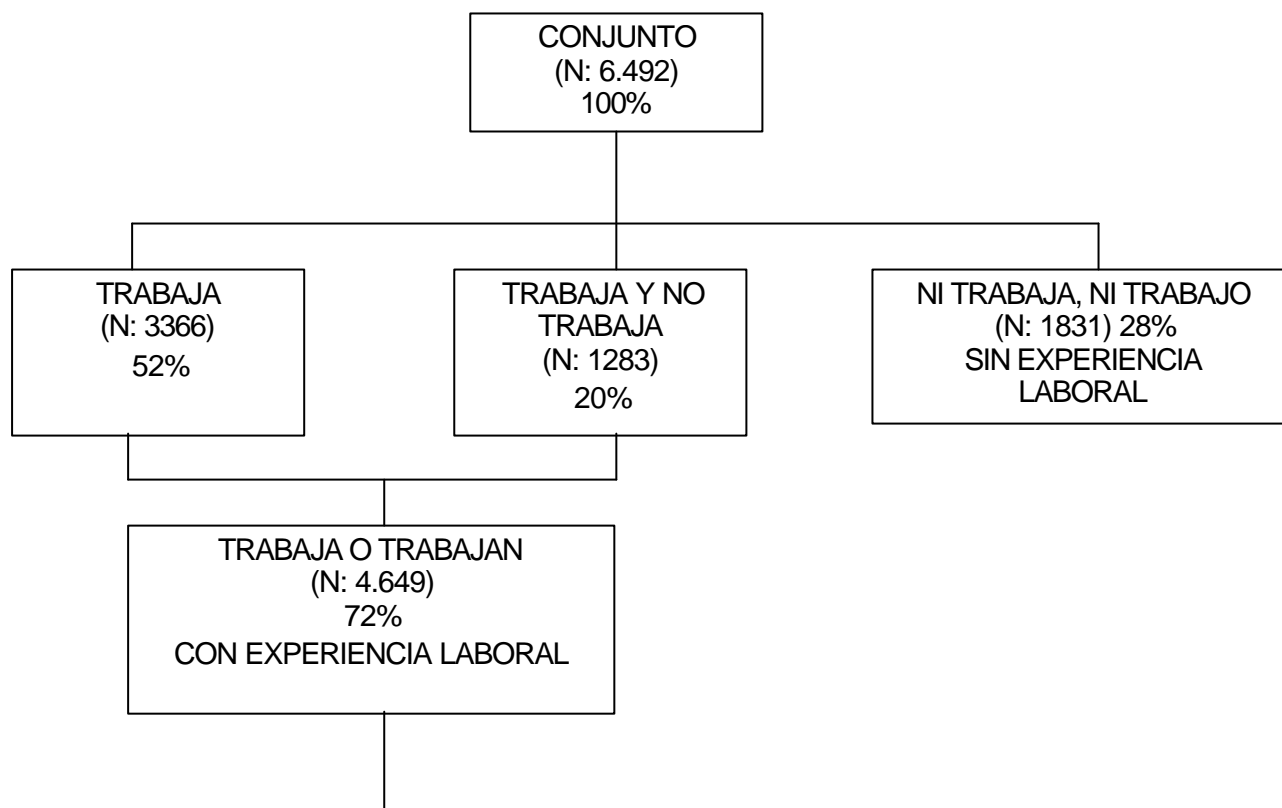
CONJUNTO
(N: 6.492)
100%

TRABAJA
(N: 3366)
52%

TRABAJA Y NO TRABAJA
(N: 1283)
20%

NI TRABAJA, NI TRABAJO
(N: 1831) 28%
SIN EXPERIENCIA LABORAL

TRABAJA O TRABAJAN
(N: 4.649)
72%
CON EXPERIENCIA LABORAL